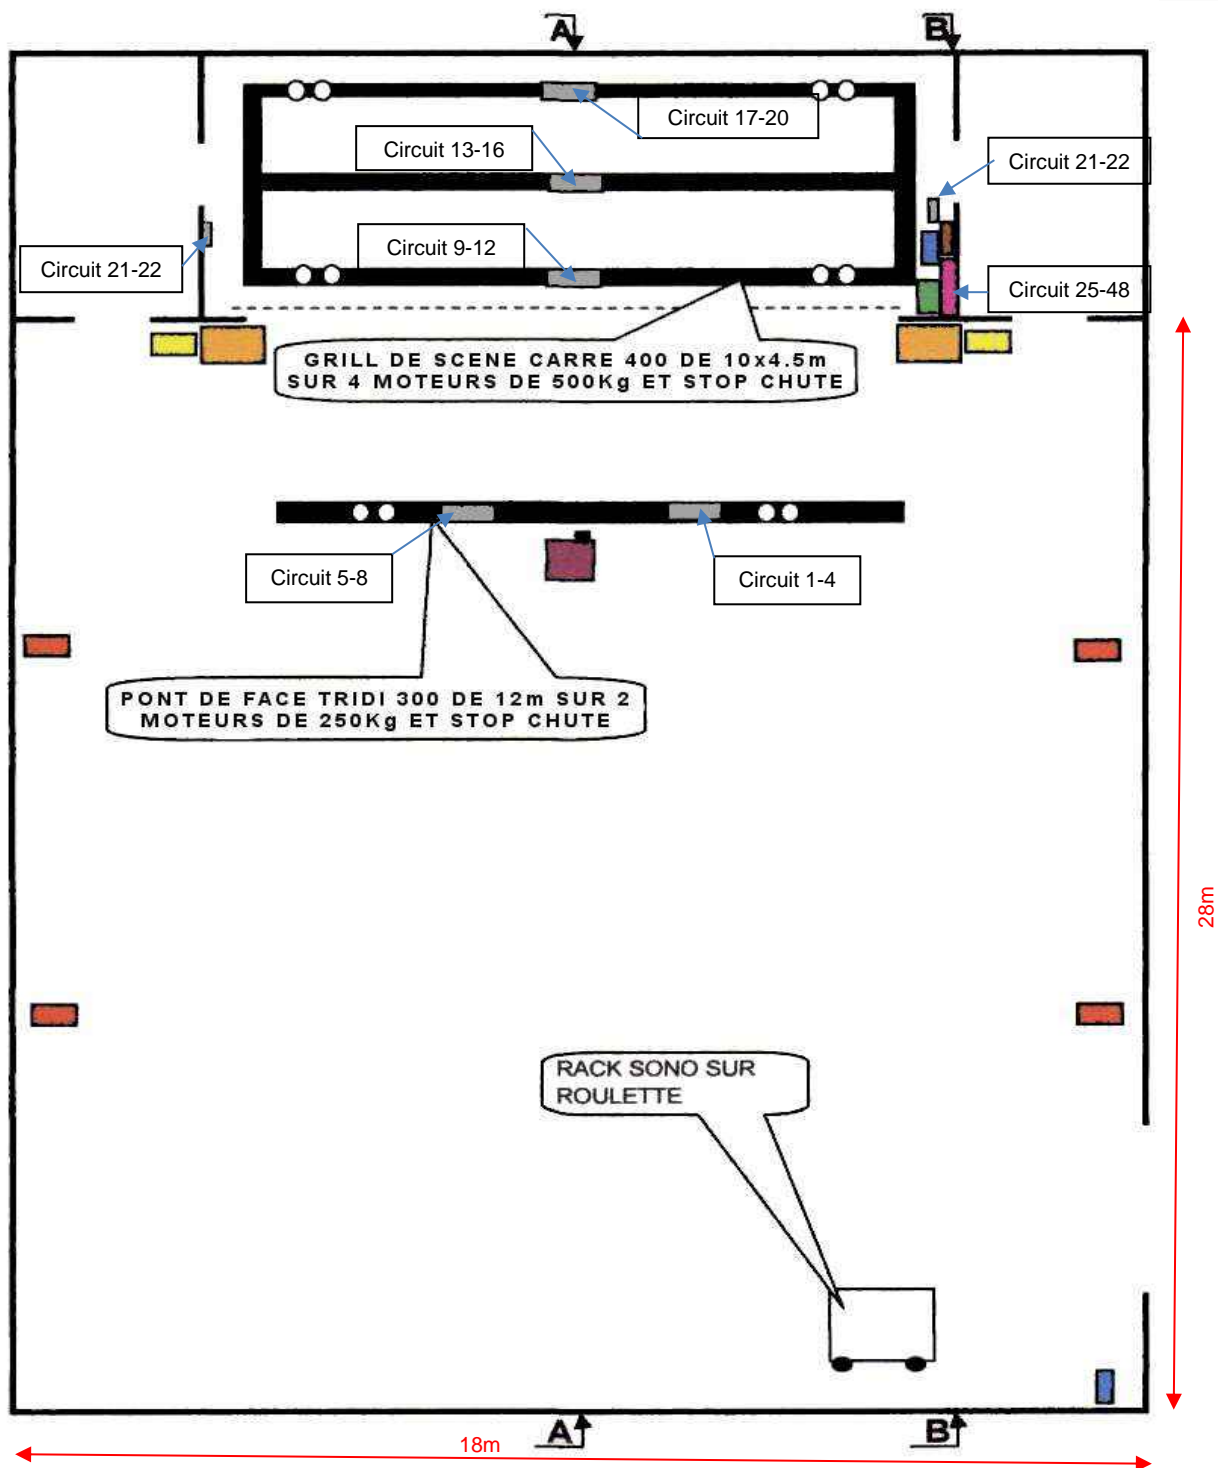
A

B

Circuit 17-20

Circuit 13-16

Circuit 21-22

Circuit 9-12

Circuit 21-22

Circuit 25-48

GRILL DE SCENE CARRE 400 DE 10x4.5m SUR 4 MOTEURS DE 500Kg ET STOP CHUTE

Circuit 5-8

Circuit 1-4

PONT DE FACE TRIDI 300 DE 12m SUR 2 MOTEURS DE 250Kg ET STOP CHUTE

28m

RACK SONO SUR ROULETTE

A

B

18m